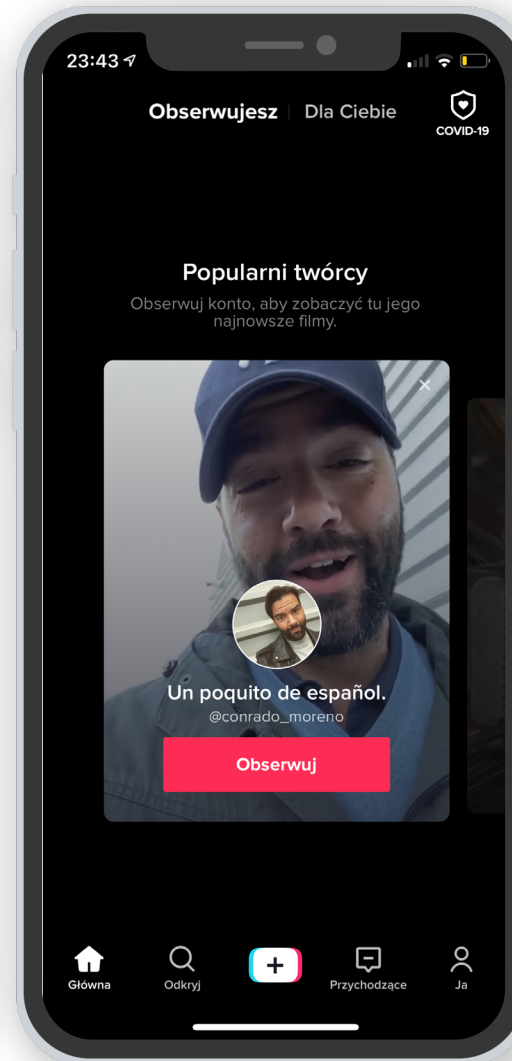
23:43

Obserwujesz | Dla Ciebie

COVID-19

Popularni twórcy

Obserwuj konto, aby zobaczyć tu jego najnowsze filmy.

×

Un poquito de español.

@conrado_moreno

Obserwuj

Główna

Odkryj

+

Przychodzące

Ja